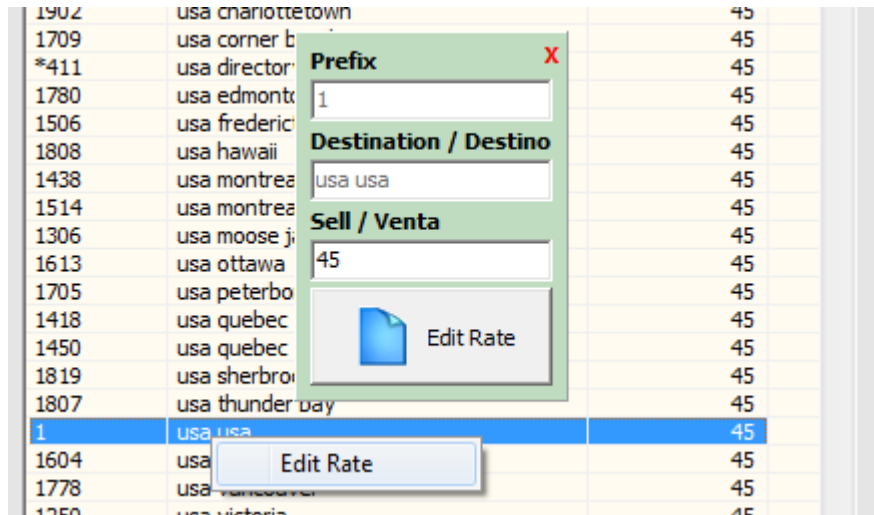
| 1902 | usa charlottetown | 45 |
|---|---|---|
| 1709 | usa corner b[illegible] | 45 |
| *411 | usa director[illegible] | 45 |
| 1780 | usa edmonto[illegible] | 45 |
| 1506 | usa frederic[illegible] | 45 |
| 1808 | usa hawaii | 45 |
| 1438 | usa montrea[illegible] | 45 |
| 1514 | usa montrea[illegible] | 45 |
| 1306 | usa moose j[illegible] | 45 |
| 1613 | usa ottawa | 45 |
| 1705 | usa peterbo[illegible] | 45 |
| 1418 | usa quebec | 45 |
| 1450 | usa quebec | 45 |
| 1819 | usa sherbro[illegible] | 45 |
| 1807 | usa thunder bay | 45 |
| 1 | usa usa | 45 |
| 1604 | usa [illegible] | 45 |
| 1778 | usa vancouver | 45 |
| 1250 | usa victoria | 45 |

Prefix
X
1
Destination / Destino
usa usa
Sell / Venta
45
Edit Rate

Edit Rate